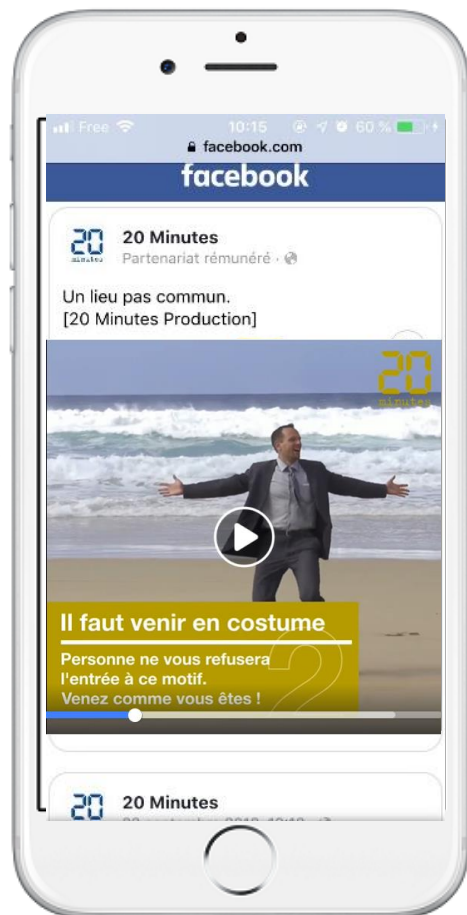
Free 10:15 60 %
facebook.com
facebook

20 minutes
20 Minutes
Partenariat rémunéré ·

Un lieu pas commun.
[20 Minutes Production]

20 minutes

Il faut venir en costume
Personne ne vous refusera l'entrée à ce motif.
Venez comme vous êtes !

2

20 minutes
20 Minutes
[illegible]